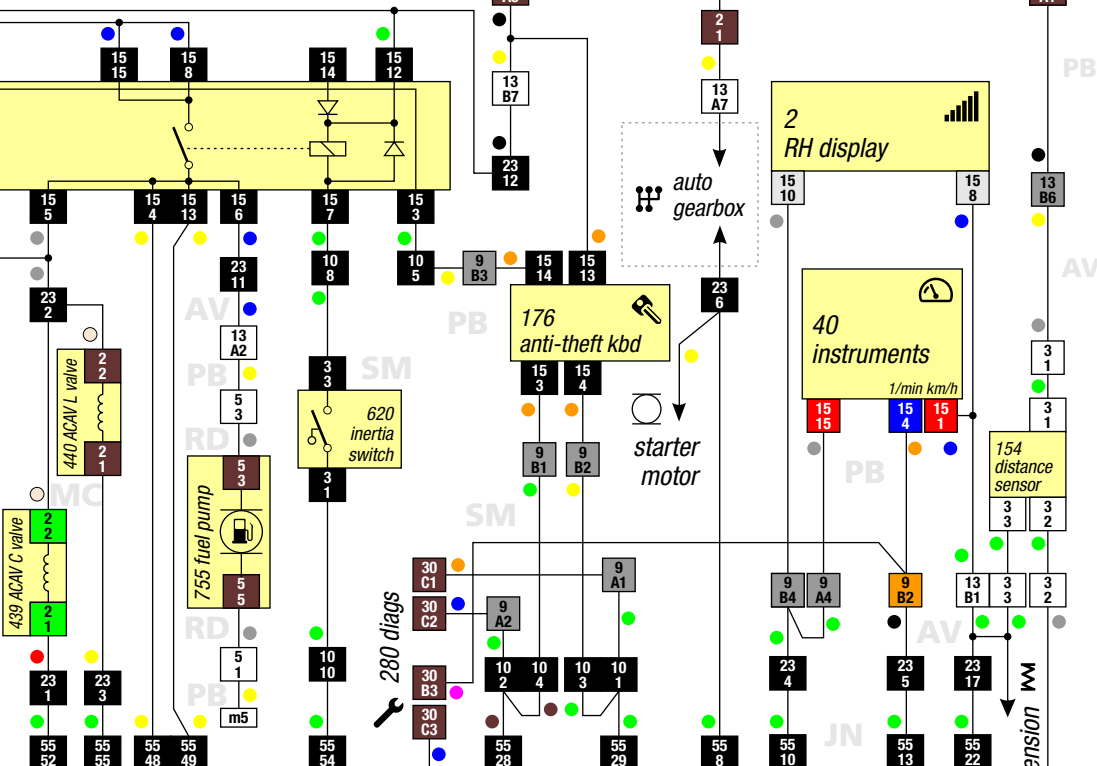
15 15
15 8
15 14
15 12
2 1
13 B7
13 A7
2 RH display
PB
13 B6
23 12
auto gearbox
15 5
15 4
15 13
15 6
15 7
15 3
15 10
15 8
10 8
10 5
9 B3
15 14
15 13
23 6
AV
23 2
23 11
AV
PB
176 anti-theft kbd
40 instruments
13 A2
PB
1/min km/h
440 ACAV L valve
2 2
2 1
PB
3 3
SM
15 3
15 4
15 15
15 4
15 1
3 1
5 3
620 inertia switch
starter motor
3 1
RD
RD
5 3
3 1
9 B1
9 B2
PB
154 distance sensor
MC
439 ACAV C valve
2 2
2 1
755 fuel pump
5 5
SM
3 3
3 2
30 C1
9 A1
13 B1
3 3
3 2
280 diags
30 C2
9 A2
9 B4
9 A4
9 B2
RD
5 1
AV
PB
23 1
23 3
m5
10 10
30 B3
10 2
10 4
10 3
10 1
23 4
23 5
23 17
30 C3
JN
55 52
55 55
55 48
55 49
55 54
55 28
55 29
55 8
55 10
55 13
55 22
ension